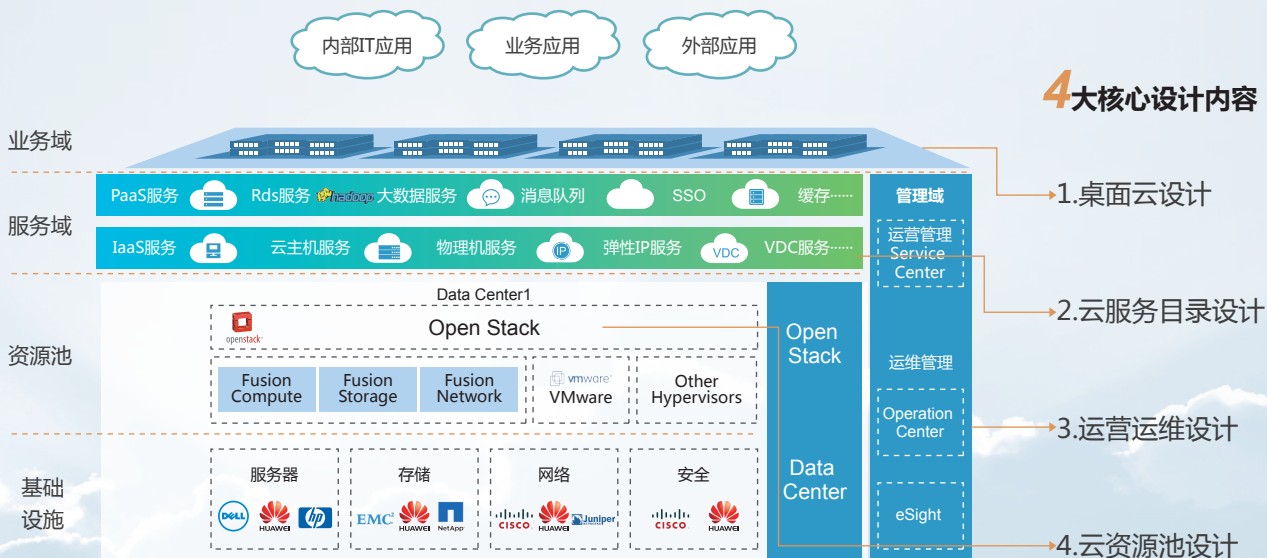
内部IT应用
业务应用
外部应用

4大核心设计内容

业务域

服务域
PaaS服务
Rds服务
hadoop 大数据服务
消息队列
SSO
缓存……
IaaS服务
云主机服务
物理机服务
IP
弹性IP服务
VDC
VDC服务……

管理域
运营管理
Service Center
运维管理
Operation Center
eSight

资源池
Data Center1
openstack
Open Stack
Fusion Compute
Fusion Storage
Fusion Network
vmware
VMware
Other Hypervisors

Open Stack
Data Center

基础设施
服务器
DELL
HUAWEI
hp
存储
EMC
HUAWEI
NetApp
网络
CISCO
HUAWEI
Juniper
安全
CISCO
HUAWEI

1.桌面云设计
2.云服务目录设计
3.运营运维设计
4.云资源池设计